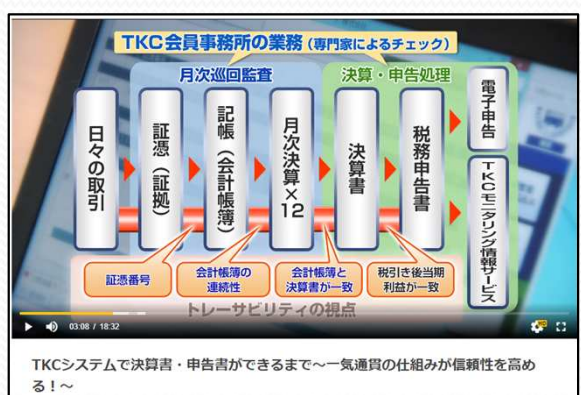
TKC会員事務所の業務（専門家によるチェック）

月次巡回監査

決算・申告処理

日々の取引

証憑（証拠）

記帳（会計帳簿）

月次決算×12

決算書

税務申告書

電子申告

TKCモニタリング情報サービス

証憑番号

会計帳簿の連続性

会計帳簿と決算書が一致

税引き後当期利益が一致

トレーサビリティの視点

03:08 / 18:32

TKCシステムで決算書・申告書ができるまで～一気通貫の仕組みが信頼性を高める！～